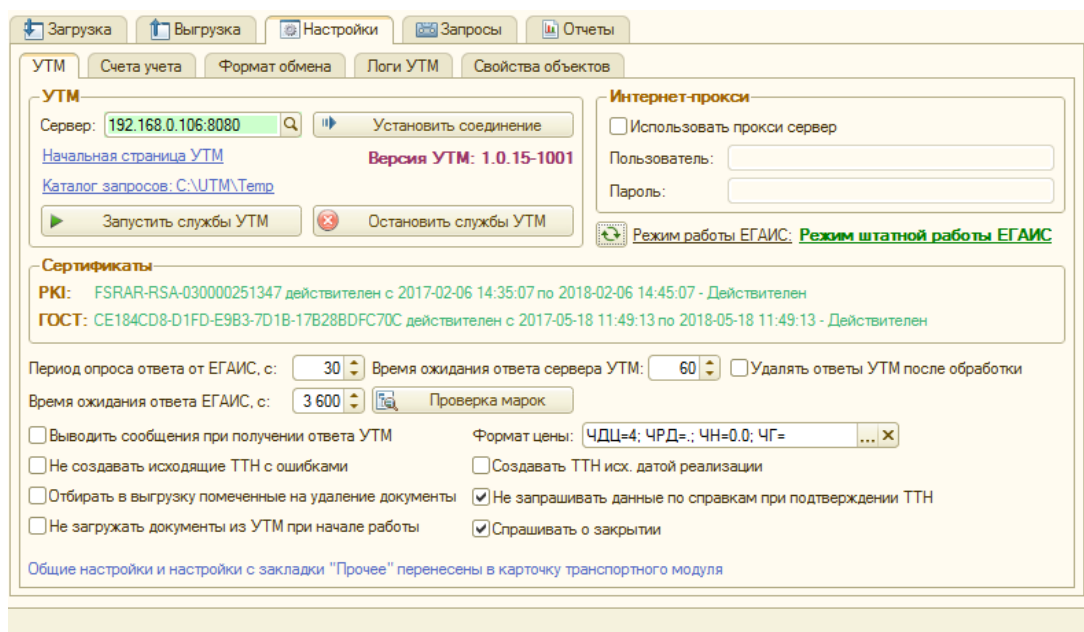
Загрузка | Выгрузка | Настройки | Запросы | Отчеты

УТМ | Счета учета | Формат обмена | Логи УТМ | Свойства объектов

УТМ

Сервер: 192.168.0.106:8080

Установить соединение

Начальная страница УТМ

Версия УТМ: 1.0.15-1001

Каталог запросов: C:\UTM\Temp

Запустить службы УТМ

Остановить службы УТМ

Интернет-прокси

Использовать прокси сервер

Пользователь:

Пароль:

Режим работы ЕГАИС: Режим штатной работы ЕГАИС

Сертификаты

PKI: FSRAR-RSA-030000251347 действителен с 2017-02-06 14:35:07 по 2018-02-06 14:45:07 - Действителен

ГОСТ: CE184CD8-D1FD-E9B3-7D1B-17B28BDFC70C действителен с 2017-05-18 11:49:13 по 2018-05-18 11:49:13 - Действителен

Период опроса ответа от ЕГАИС, с: 30

Время ожидания ответа сервера УТМ: 60

Удалять ответы УТМ после обработки

Время ожидания ответа ЕГАИС, с: 3 600

Проверка марок

Выводить сообщения при получении ответа УТМ

Формат цены: ЧДЦ=4; ЧРД=.; ЧН=0.0; ЧГ=

Не создавать исходящие ТТН с ошибками

Создавать ТТН исх. датой реализации

Отбирать в выгрузку помеченные на удаление документы

Не запрашивать данные по справкам при подтверждении ТТН

Не загружать документы из УТМ при начале работы

Спрашивать о закрытии

Общие настройки и настройки с закладки "Прочее" перенесены в карточку транспортного модуля